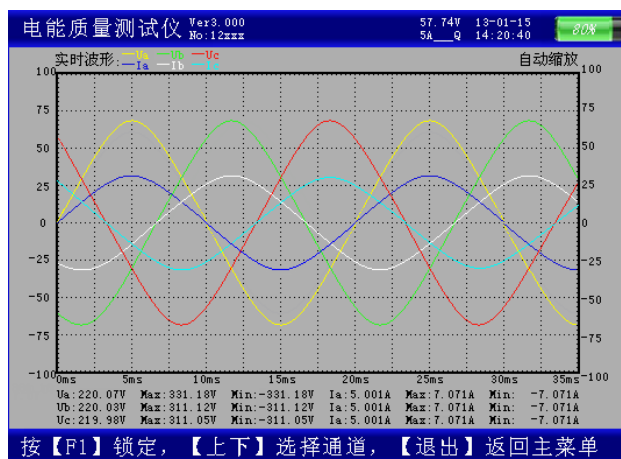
电能质量测试仪 Ver3.000 No:12xxx

57.74V 13-01-15
5A___Q 14:20:40

80%

实时波形: —Ua —Ub —Uc
—Ia —Ib —Ic

自动缩放

| 100 | 75 | 50 | 25 | 0 | -25 | -50 | -75 | -100 |
|---|---|---|---|---|---|---|---|---|

0ms 5ms 10ms 15ms 20ms 25ms 30ms 35ms

| Ua:220.07V | Max:331.18V | Min:-331.18V | Ia:5.001A | Max:7.071A | Min: -7.071A |
|---|---|---|---|---|---|
| Ub:220.03V | Max:311.12V | Min:-311.12V | Ib:5.001A | Max:7.071A | Min: -7.071A |
| Uc:219.98V | Max:311.05V | Min:-311.05V | Ic:5.001A | Max:7.071A | Min: -7.071A |

按【F1】锁定,【上下】选择通道,【退出】返回主菜单